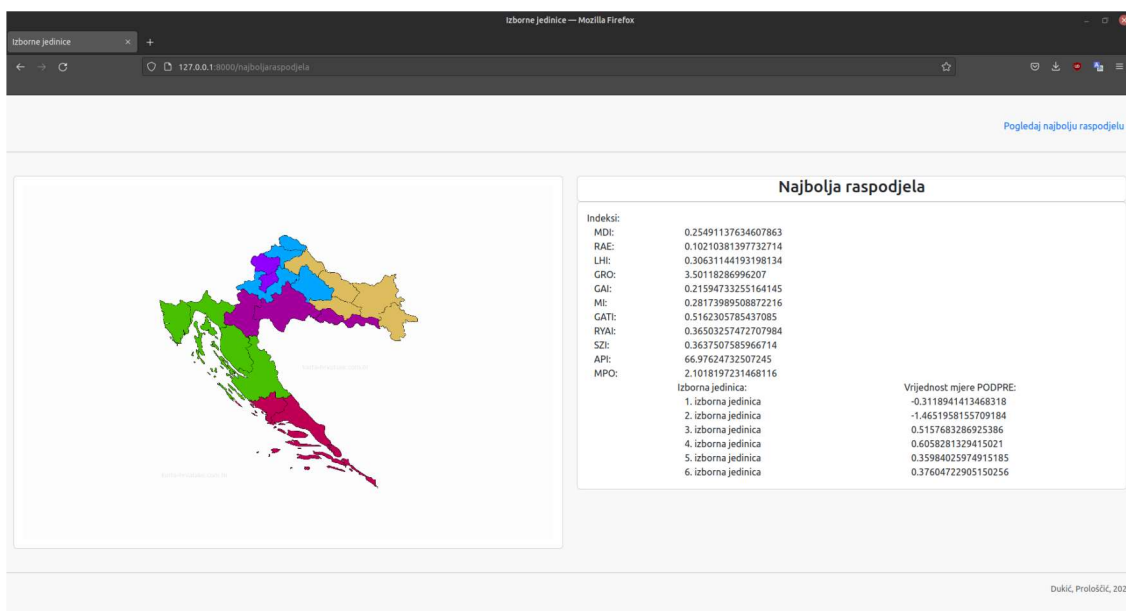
Izborne jedinice — Mozilla Firefox

Izborne jedinice ×  +

127.0.0.1:8000/najboljaraspodjela

Pogledaj najbolju raspodjelu

Najbolja raspodjela

Indeksi:

| | |
|---|---|
| MDI: | 0.25491137634607863 |
| RAE: | 0.10210381397732714 |
| LHI: | 0.30631144193198134 |
| GRO: | 3.50118286996207 |
| GAI: | 0.21594733255164145 |
| MI: | 0.28173989508872216 |
| GATI: | 0.5162305785437085 |
| RYAI: | 0.36503257472707984 |
| SZI: | 0.3637507585966714 |
| API: | 66.97624732507245 |
| MPO: | 2.1018197231468116 |

| Izborna jedinica: | Vrijednost mjere PODPRE: |
|---|---|
| 1. izborna jedinica | -0.3118941413468318 |
| 2. izborna jedinica | -1.4651958155709184 |
| 3. izborna jedinica | 0.5157683286925386 |
| 4. izborna jedinica | 0.6058281329415021 |
| 5. izborna jedinica | 0.35984025974915185 |
| 6. izborna jedinica | 0.37604722905150256 |

Dukić, Pološčić, 202